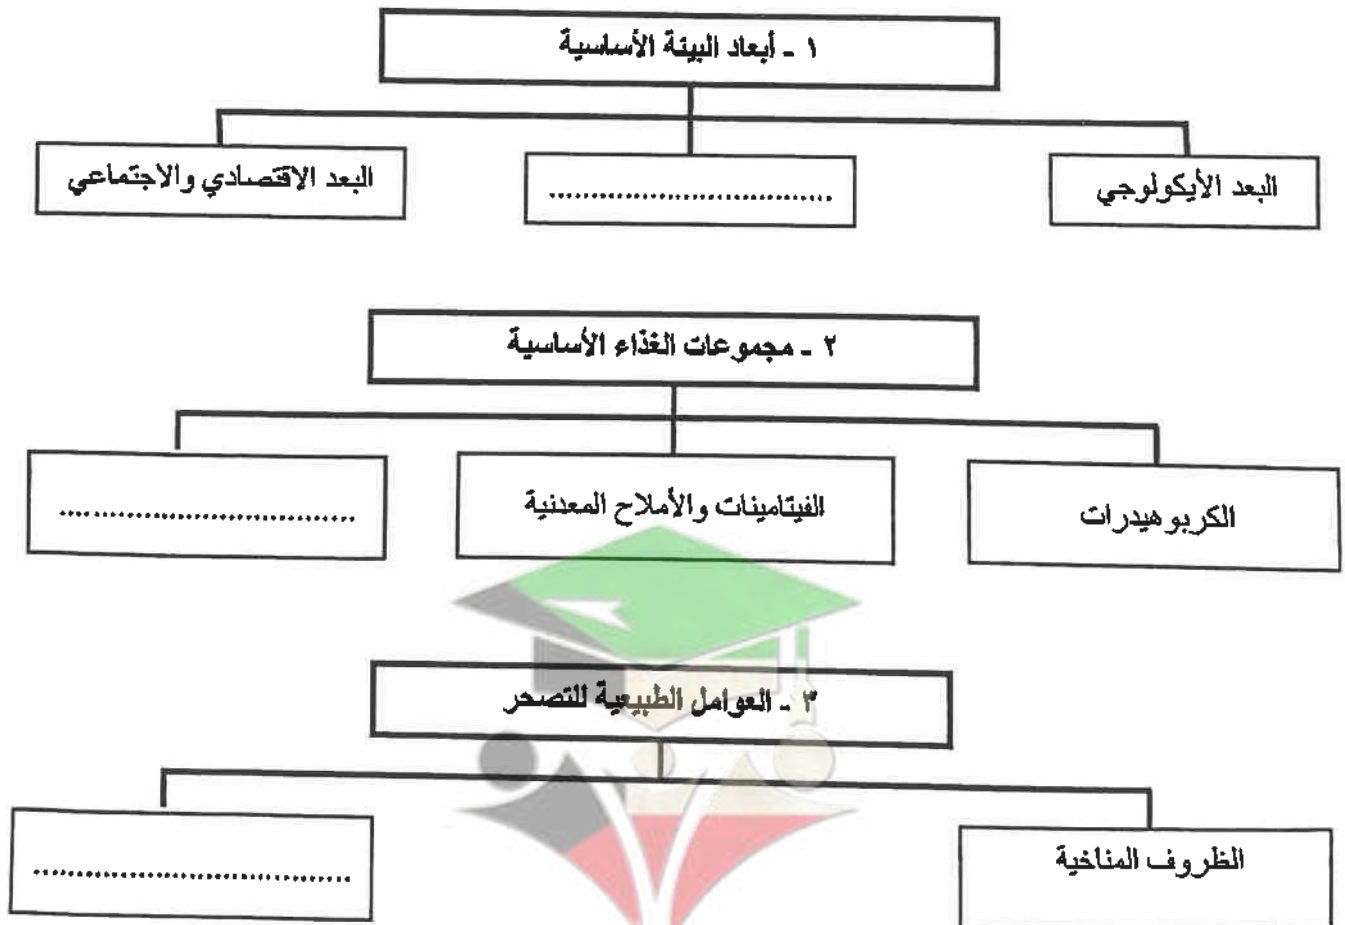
١ ـ أبعاد البيئة الأساسية

البعد الأيكولوجي

................................

البعد الاقتصادي والاجتماعي

٢ ـ مجموعات الغذاء الأساسية

الكربوهيدرات

الفيتامينات والأملاح المعدنية

................................

٣ ـ العوامل الطبيعية للتصحر

الظروف المناخية

................................